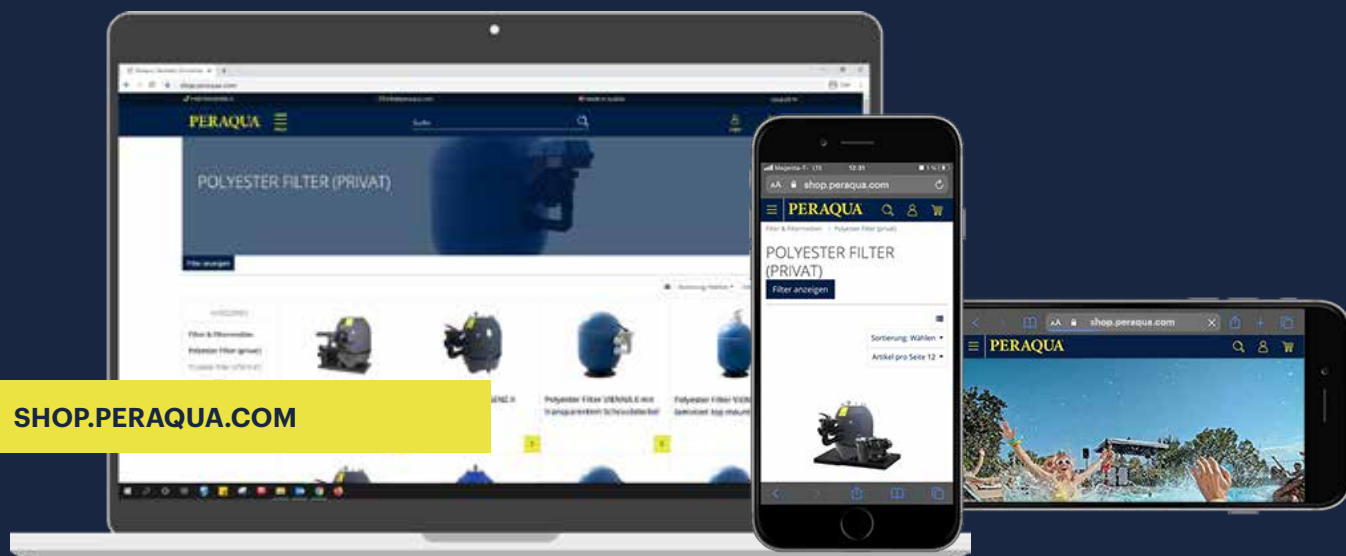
PERAQUA

POLYESTER FILTER (PRIVAT)

Filter anzeigen

Filter & Filtermedien

Polyester Filter (privat)

Polyester Filter VIENNA E mit transparentem Schauglasdeckel

Polyester Filter VIENNA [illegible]

SHOP.PERAQUA.COM

shop.peraqua.com

PERAQUA

Filter & Filtermedien > Polyester Filter (privat)

POLYESTER FILTER (PRIVAT)

Filter anzeigen

Sortierung: Wählen

Artikel pro Seite 12

shop.peraqua.com

PERAQUA